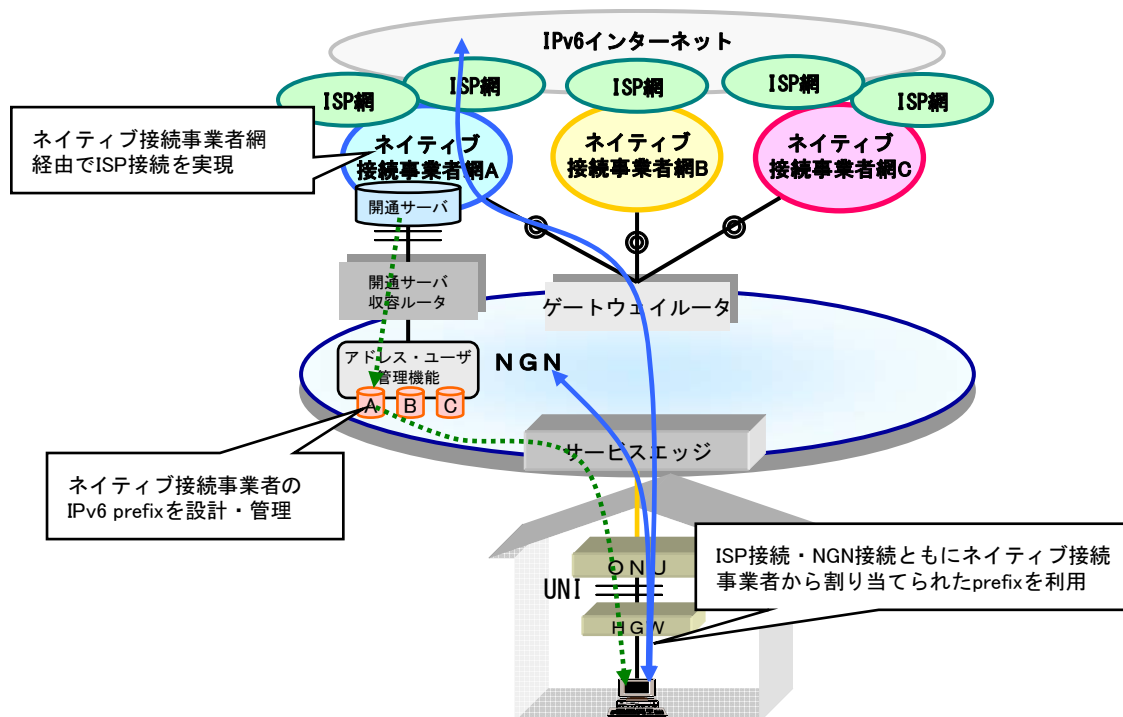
IPv6インターネット

ISP網

ISP網

ISP網

ISP網

ISP網

ネイティブ接続事業者網経由でISP接続を実現

ネイティブ接続事業者網A

ネイティブ接続事業者網B

ネイティブ接続事業者網C

開通サーバ

開通サーバ収容ルータ

ゲートウェイルータ

アドレス・ユーザ管理機能

A B C

NGN

サービスエッジ

ネイティブ接続事業者のIPv6 prefixを設計・管理

ONU

UNI

HGW

ISP接続・NGN接続ともにネイティブ接続事業者から割り当てられたprefixを利用